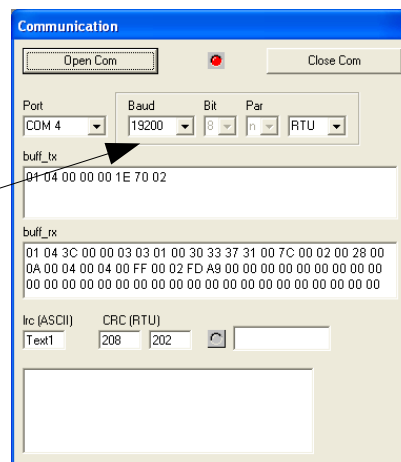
Communication

Open Com

Close Com

Port
COM 4

Baud
19200

Bit
8

Par
n

RTU

buff_tx
01 04 00 00 00 1E 70 02

buff_rx
01 04 3C 00 00 03 03 01 00 30 33 37 31 00 7C 00 02 00 28 00 0A 00 04 00 04 00 FF 00 02 FD A9 00 00 00 00 00 00 00 00 00 00 00 00 00 00 00 00 00 00 00 00 00 00 00 00 00 00 00 00 00 00

lrc (ASCII)
Text1

CRC (RTU)
208
202